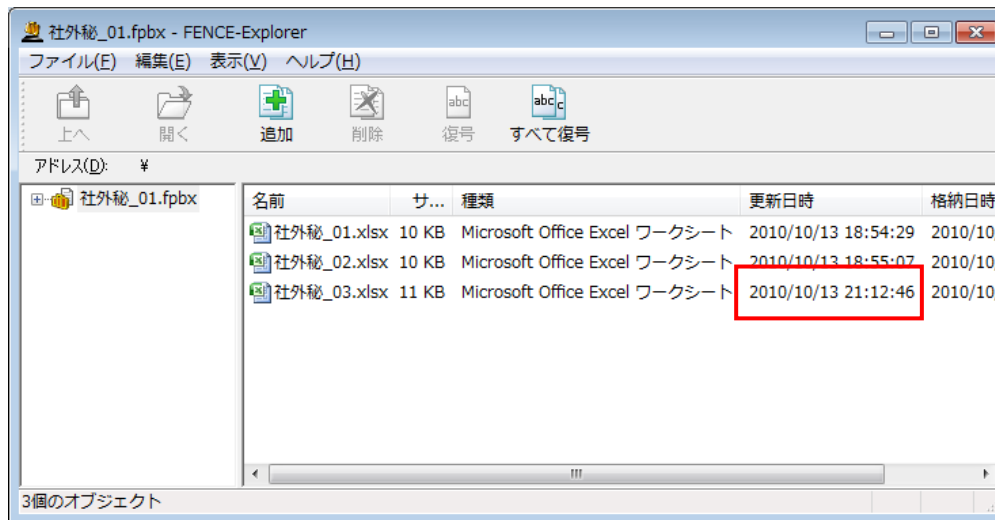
社外秘_01.fpbx - FENCE-Explorer

ファイル(F) 編集(E) 表示(V) ヘルプ(H)

上へ 開く 追加 削除 復号 すべて復号

アドレス(D): ¥

社外秘_01.fpbx

| 名前 | サ… | 種類 | 更新日時 | 格納日時 |
|---|---|---|---|---|
| 社外秘_01.xlsx | 10 KB | Microsoft Office Excel ワークシート | 2010/10/13 18:54:29 | 2010/10 |
| 社外秘_02.xlsx | 10 KB | Microsoft Office Excel ワークシート | 2010/10/13 18:55:07 | 2010/10 |
| 社外秘_03.xlsx | 11 KB | Microsoft Office Excel ワークシート | 2010/10/13 21:12:46 | 2010/10 |

3個のオブジェクト